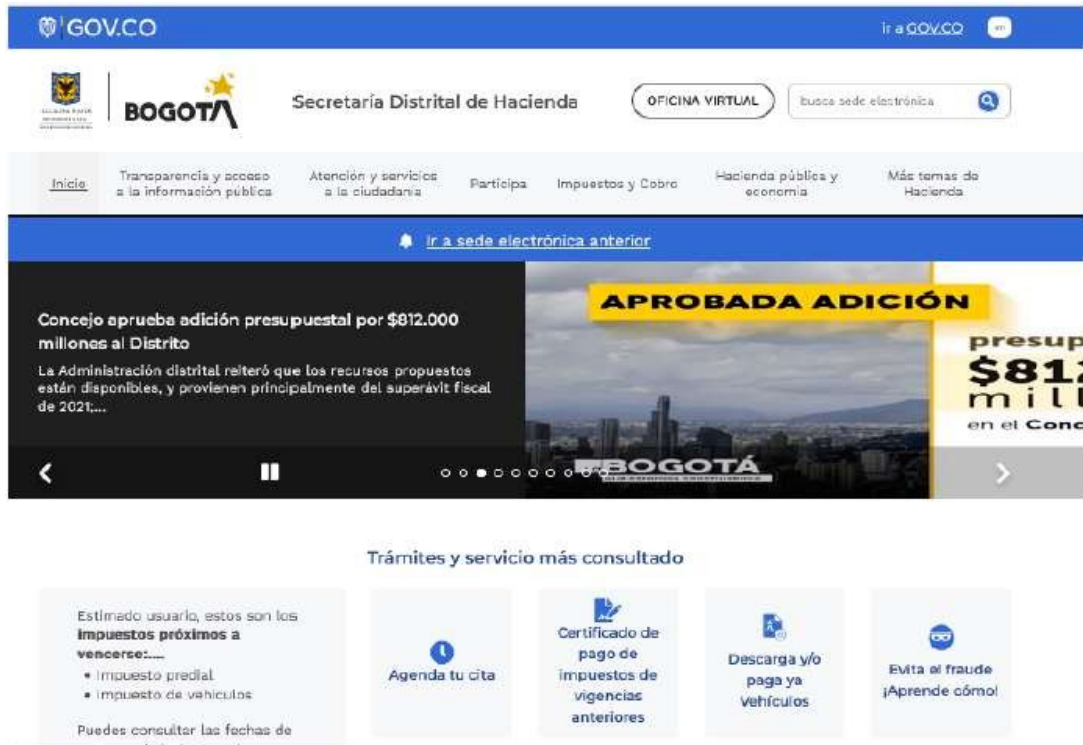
GOV.CO

Ir a GOV.CO

BOGOTÁ

Secretaría Distrital de Hacienda

OFICINA VIRTUAL

busca sede electrónica

Inicio | Transparencia y acceso a la información pública | Atención y servicios a la ciudadanía | Participa | Impuestos y Cobro | Hacienda pública y economía | Más temas de Hacienda

Ir a sede electrónica anterior

Concejo aprueba adición presupuestal por $812.000 millones al Distrito

La Administración distrital reiteró que los recursos propuestos están disponibles, y provienen principalmente del superávit fiscal de 2021;...

APROBADA ADICIÓN

presup

$81

mil

en el Conc

BOGOTÁ

Trámites y servicio más consultado

Estimado usuario, estos son los impuestos próximos a vencerse:...

• Impuesto predial
• Impuesto de vehículos

Puedes consultar las fechas de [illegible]

Agenda tu cita

Certificado de pago de impuestos de vigencias anteriores

Descarga y/o paga ya Vehículos

Evita el fraude ¡Aprende cómo!